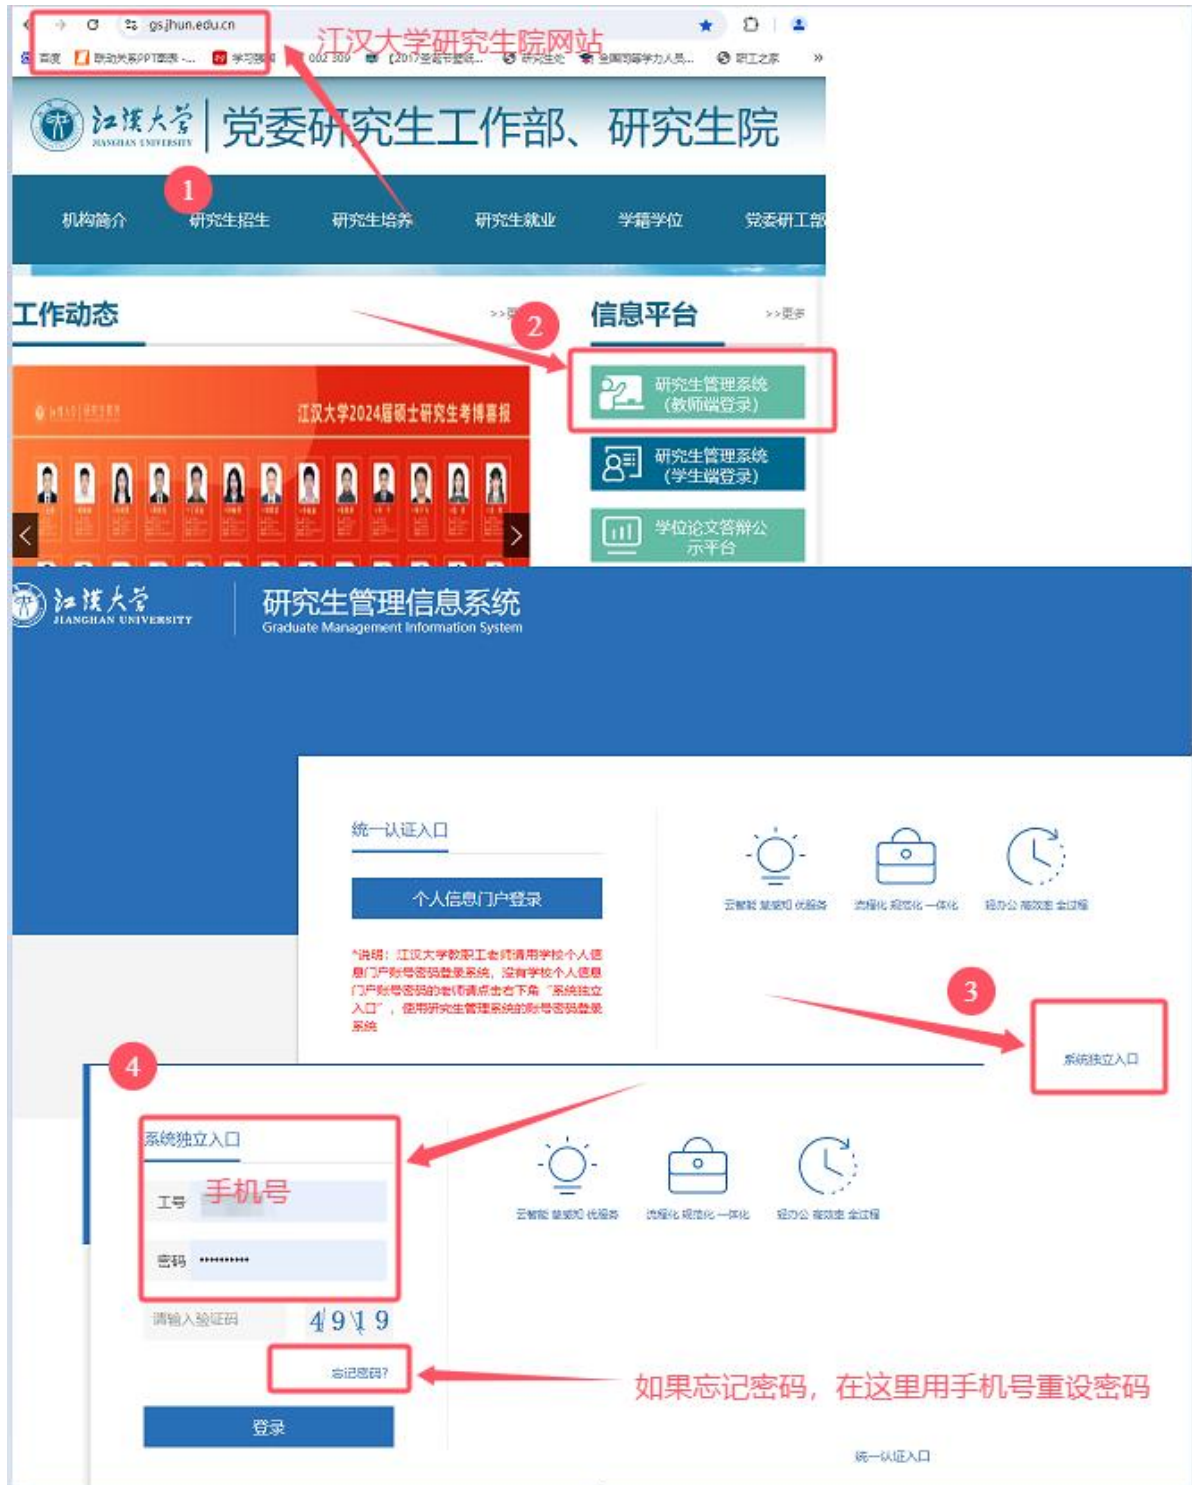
gs.jhun.edu.cn

江汉大学研究生院网站

百度 联动关系PPT图表 学习强国 002 309 【2017至超节能... 研究生处 全国同等学力人员... 职工之家

江汉大学 JIANGHAN UNIVERSITY | 党委研究生工作部、研究生院

1

机构简介 研究生招生 研究生培养 研究生就业 学籍学位 党委研工部

工作动态 >>更多

2

信息平台 >>更多

江汉大学2024届硕士研究生考博喜报

研究生管理系统（教师端登录）

研究生管理系统（学生端登录）

学位论文答辩公示平台

江汉大学 JIANGHAN UNIVERSITY

研究生管理信息系统
Graduate Management Information System

统一认证入口

个人信息门户登录

*说明：江汉大学教职工老师请用学校个人信息门户账号密码登录系统，没有学校个人信息门户账号密码的老师请点击右下角“系统独立入口”，使用研究生管理系统的账号密码登录系统

云智能 慧感知 优服务 流程化 规范化 一体化 轻办公 高效率 全过程

3

系统独立入口

4

系统独立入口

工号 手机号

密码 ••••••••••

请输入验证码 4919

忘记密码?

如果忘记密码，在这里用手机号重设密码

登录

云智能 慧感知 优服务 流程化 规范化 一体化 轻办公 高效率 全过程

统一认证入口